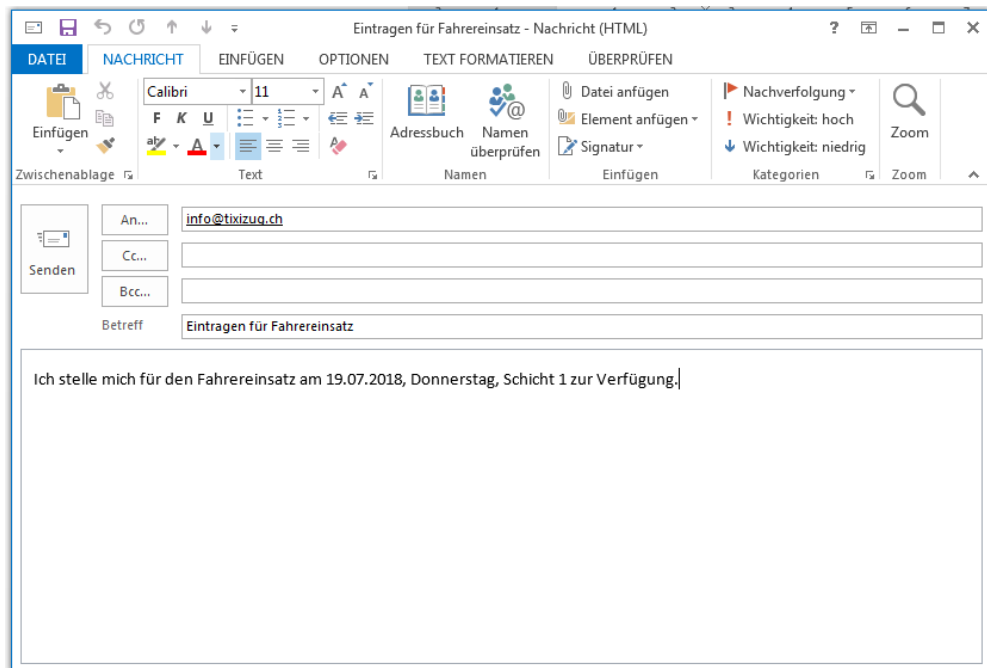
Eintragen für Fahrereinsatz - Nachricht (HTML)

?

DATEI NACHRICHT EINFÜGEN OPTIONEN TEXT FORMATIEREN ÜBERPRÜFEN

Einfügen
Zwischenablage

Calibri 11
F K U
Text

Adressbuch Namen überprüfen
Namen

Datei anfügen
Element anfügen
Signatur
Einfügen

Nachverfolgung
Wichtigkeit: hoch
Wichtigkeit: niedrig
Kategorien

Zoom
Zoom

Senden

An... info@tixizug.ch
Cc...
Bcc...
Betreff Eintragen für Fahrereinsatz

Ich stelle mich für den Fahrereinsatz am 19.07.2018, Donnerstag, Schicht 1 zur Verfügung.